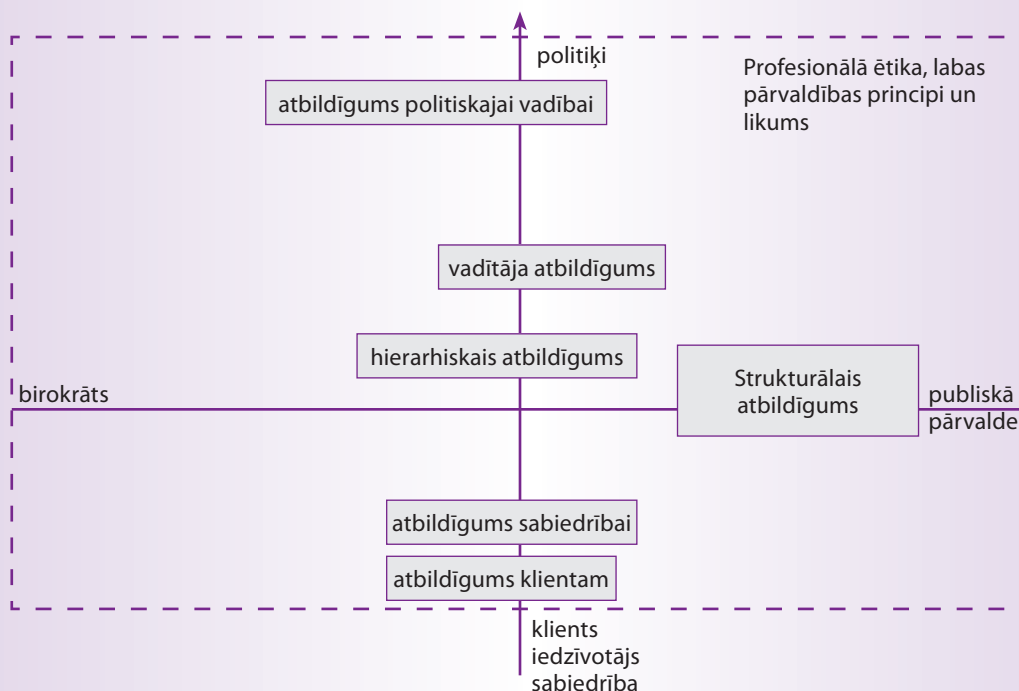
politiķi

Profesionālā ētika, labas pārvaldības principi un likums

atbildīgums politiskajai vadībai

vadītāja atbildīgums

hierarhiskais atbildīgums

birokrāts

Strukturālais atbildīgums

publiskā pārvalde

atbildīgums sabiedrībai

atbildīgums klientam

klients
iedzīvotājs
sabiedrība